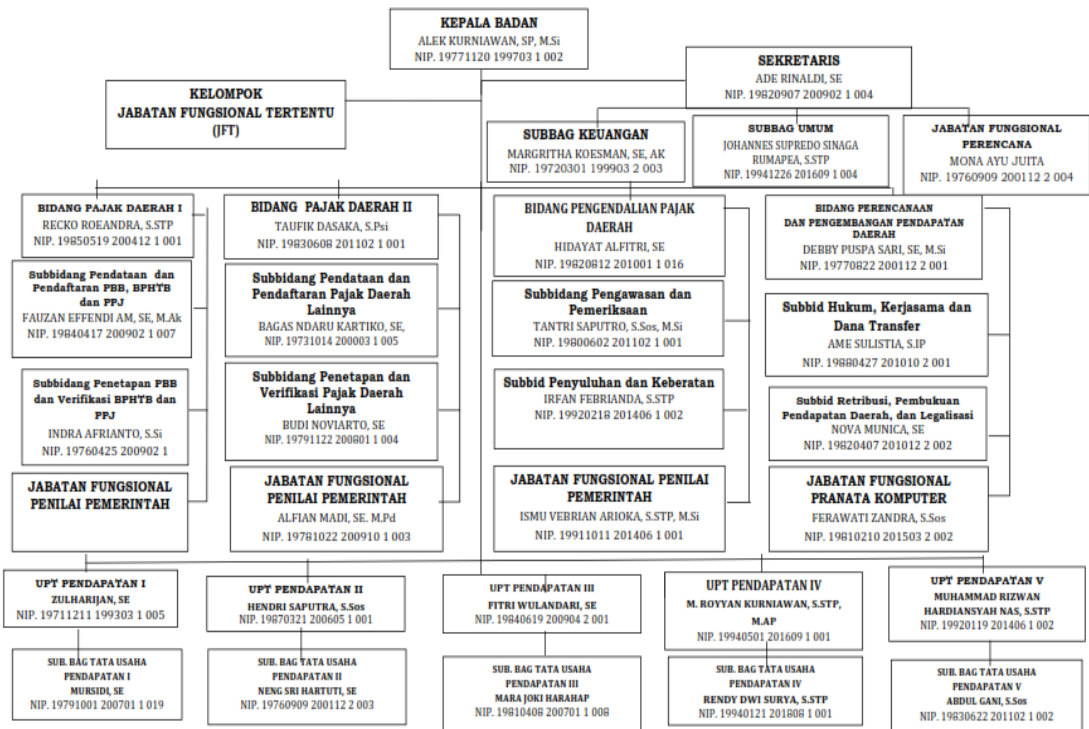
KEPALA BADAN
ALEK KURNIAWAN, SP, M.Si
NIP. 19771120 199703 1 002

SEKRETARIS
ADE RINALDI, SE
NIP. 19820907 200902 1 004

KELOMPOK
JABATAN FUNGSIONAL TERTENTU
(JFT)

SUBBAG KEUANGAN
MARGRITHA KOESMAN, SE, AK
NIP. 19720301 199903 2 003

SUBBAG UMUM
JOHANNES SUPREDO SINAGA RUMAPEA, S.STP
NIP. 19941226 201609 1 004

JABATAN FUNGSIONAL PERENCANA
MONA AYU JUITA
NIP. 19760909 200112 2 004

BIDANG PAJAK DAERAH I
RECKO ROEANDRA, S.STP
NIP. 19850519 200412 1 001

Subbidang Pendataan dan Pendaftaran PBB, BPHTB dan PPJ
FAUZAN EFFENDI AM, SE, M.Ak
NIP. 19840417 200902 1 007

Subbidang Penetapan PBB dan Verifikasi BPHTB dan PPJ
INDRA AFRIANTO, S.Si
NIP. 19760425 200902 1

JABATAN FUNGSIONAL PENILAI PEMERINTAH

BIDANG PAJAK DAERAH II
TAUFIK DASAKA, S.Psi
NIP. 19830608 201102 1 001

Subbidang Pendataan dan Pendaftaran Pajak Daerah Lainnya
BAGAS NDARU KARTIKO, SE,
NIP. 19731014 200003 1 005

Subbidang Penetapan dan Verifikasi Pajak Daerah Lainnya
BUDI NOVIARTO, SE
NIP. 19791122 200801 1 004

JABATAN FUNGSIONAL PENILAI PEMERINTAH
ALFIAN MADI, SE. M.Pd
NIP. 19781022 200910 1 003

BIDANG PENGENDALIAN PAJAK DAERAH
HIDAYAT ALFITRI, SE
NIP. 19820812 201001 1 016

Subbidang Pengawasan dan Pemeriksaan
TANTRI SAPUTRO, S.Sos, M.Si
NIP. 19800602 201102 1 001

Subbid Penyuluhan dan Keberatan
IRFAN FEBRIANDA, S.STP
NIP. 19920218 201406 1 002

JABATAN FUNGSIONAL PENILAI PEMERINTAH
ISMU VEBRIAN ARIOKA, S.STP, M.Si
NIP. 19911011 201406 1 001

BIDANG PERENCANAAN DAN PENGEMBANGAN PENDAPATAN DAERAH
DEBBY PUSPA SARI, SE, M.Si
NIP. 19770822 200112 2 001

Subbid Hukum, Kerjasama dan Dana Transfer
AME SULISTIA, S.IP
NIP. 19880427 201010 2 001

Subbid Retribusi, Pembukuan Pendapatan Daerah, dan Legalisasi
NOVA MUNICA, SE
NIP. 19820407 201012 2 002

JABATAN FUNGSIONAL PRANATA KOMPUTER
FERAWATI ZANDRA, S.Sos
NIP. 19810210 201503 2 002

UPT PENDAPATAN I
ZULHARIJAN, SE
NIP. 19711211 199303 1 005

UPT PENDAPATAN II
HENDRI SAPUTRA, S.Sos
NIP. 19870321 200605 1 001

UPT PENDAPATAN III
FITRI WULANDARI, SE
NIP. 19840619 200904 2 001

UPT PENDAPATAN IV
M. ROYYAN KURNIAWAN, S.STP, M.AP
NIP. 19940501 201609 1 001

UPT PENDAPATAN V
MUHAMMAD RIZWAN HARDIANSYAH NAS, S.STP
NIP. 19920119 201406 1 002

SUB. BAG TATA USAHA PENDAPATAN I
MURSIDI, SE
NIP. 19791001 200701 1 019

SUB. BAG TATA USAHA PENDAPATAN II
NENG SRI HARTUTI, SE
NIP. 19760909 200112 2 003

SUB. BAG TATA USAHA PENDAPATAN III
MARA JOKI HARAHAP
NIP. 19810408 200701 1 008

SUB. BAG TATA USAHA PENDAPATAN IV
RENDY DWI SURYA, S.STP
NIP. 19940121 201808 1 001

SUB. BAG TATA USAHA PENDAPATAN V
ABDUL GANI, S.Sos
NIP. 19830622 201102 1 002